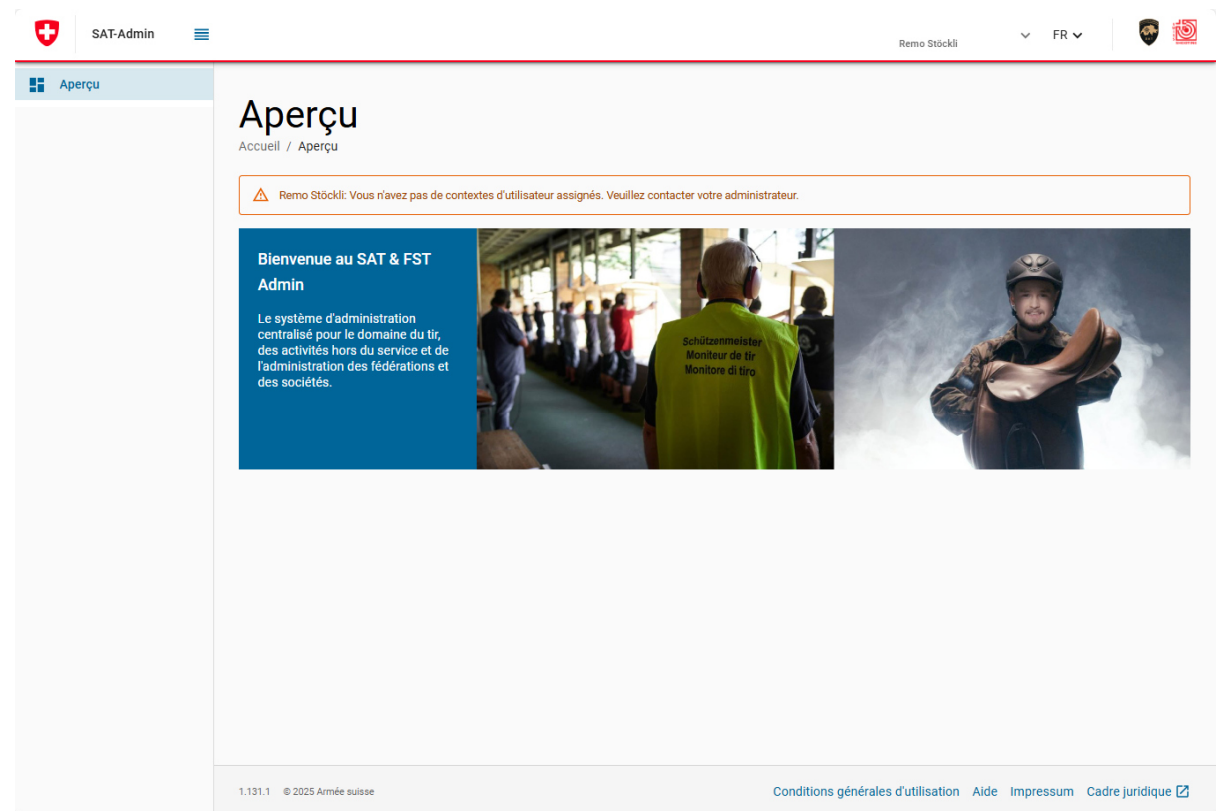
SAT-Admin

Remo Stöckli

FR

Aperçu

Aperçu

Accueil / Aperçu

Remo Stöckli: Vous n'avez pas de contextes d'utilisateur assignés. Veuillez contacter votre administrateur.

Bienvenue au SAT & FST Admin

Le système d'administration centralisé pour le domaine du tir, des activités hors du service et de l'administration des fédérations et des sociétés.

Schützenmeister
Moniteur de tir
Monitore di tiro

1.131.1 © 2025 Armée suisse

Conditions générales d'utilisation Aide Impressum Cadre juridique